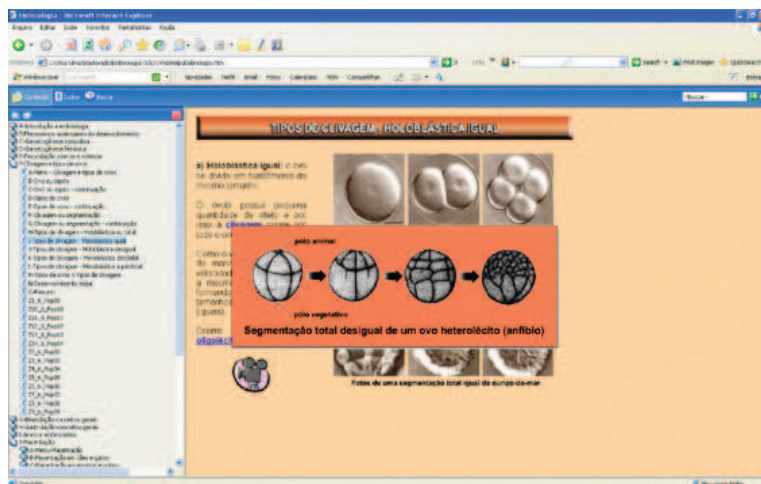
Embriologia - Microsoft Internet Explorer

Arquivo Editar Exibir Favoritos Ferramentas Ajuda

TIPOS DE CLIVAGEM - HOLOBLÁSTICA IGUAL

a) Holoblástica igual: o ovo se divide em blastômeros do mesmo tamanho.

O óvulo possui pequena quantidade de vitelo e por isso a clivagem ocorre por todo o ov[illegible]

Como o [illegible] do mo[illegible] velocida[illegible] a mesm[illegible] formando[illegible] tamanho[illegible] (iguais).

Ocorre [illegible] oligolécit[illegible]

pólo animal

pólo vegetativo

Segmentação total desigual de um ovo heterolécito (anfíbio)

Fotos de uma segmentação total igual de ouriço-do-mar